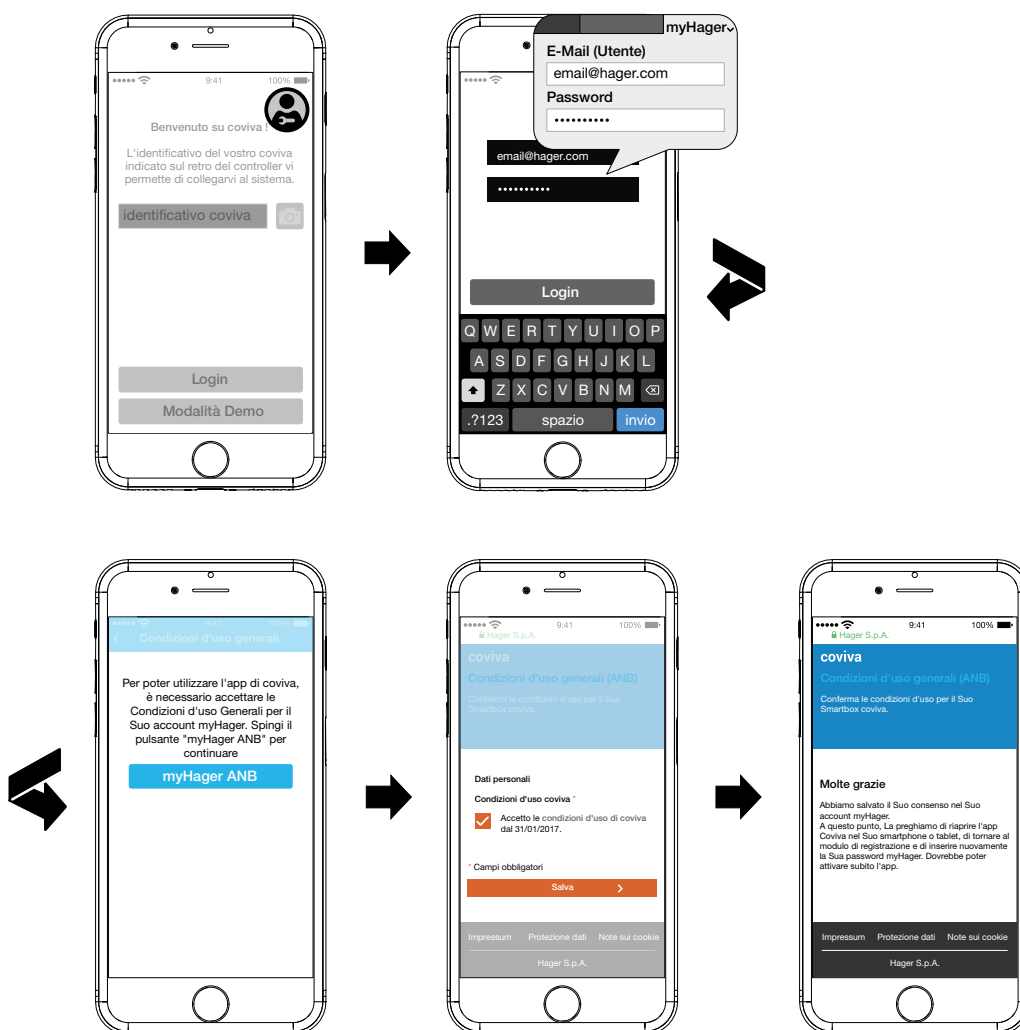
••••• 9:41 100%

Benvenuto su coviva !

L'identificativo del vostro coviva indicato sul retro del controller vi permette di collegarvi al sistema.

identificativo coviva

Login

Modalità Demo

••••• 

myHager

E-Mail (Utente)

email@hager.com

Password

•••••••••••

email@hager.com

•••••••••••

Login

Q W E R T Y U I O P

A S D F G H J K L

Z X C V B N M

.?123 spazio invio

••••• 9:41 100%

Condizioni d'uso generali

Per poter utilizzare l'app di coviva, è necessario accettare le Condizioni d'uso Generali per il Suo account myHager. Spingi il pulsante "myHager ANB" per continuare

myHager ANB

••••• 9:41 100%

Hager S.p.A.

coviva

Condizioni d'uso generali (ANB)

Conferma le condizioni d'uso per il Suo Smartbox coviva.

Dati personali

Condizioni d'uso coviva *

Accetto le condizioni d'uso di coviva dal 31/01/2017.

* Campi obbligatori

Salva

Impressum Protezione dati Note sui cookie

Hager S.p.A.

••••• 9:41 100%

Hager S.p.A.

coviva

Condizioni d'uso generali (ANB)

Conferma le condizioni d'uso per il Suo Smartbox coviva.

Molte grazie

Abbiamo salvato il Suo consenso nel Suo account myHager.
A questo punto, La preghiamo di riaprire l'app Coviva nel Suo smartphone o tablet, di tornare al modulo di registrazione e di inserire nuovamente la Sua password myHager. Dovrebbe poter attivare subito l'app.

Impressum Protezione dati Note sui cookie

Hager S.p.A.